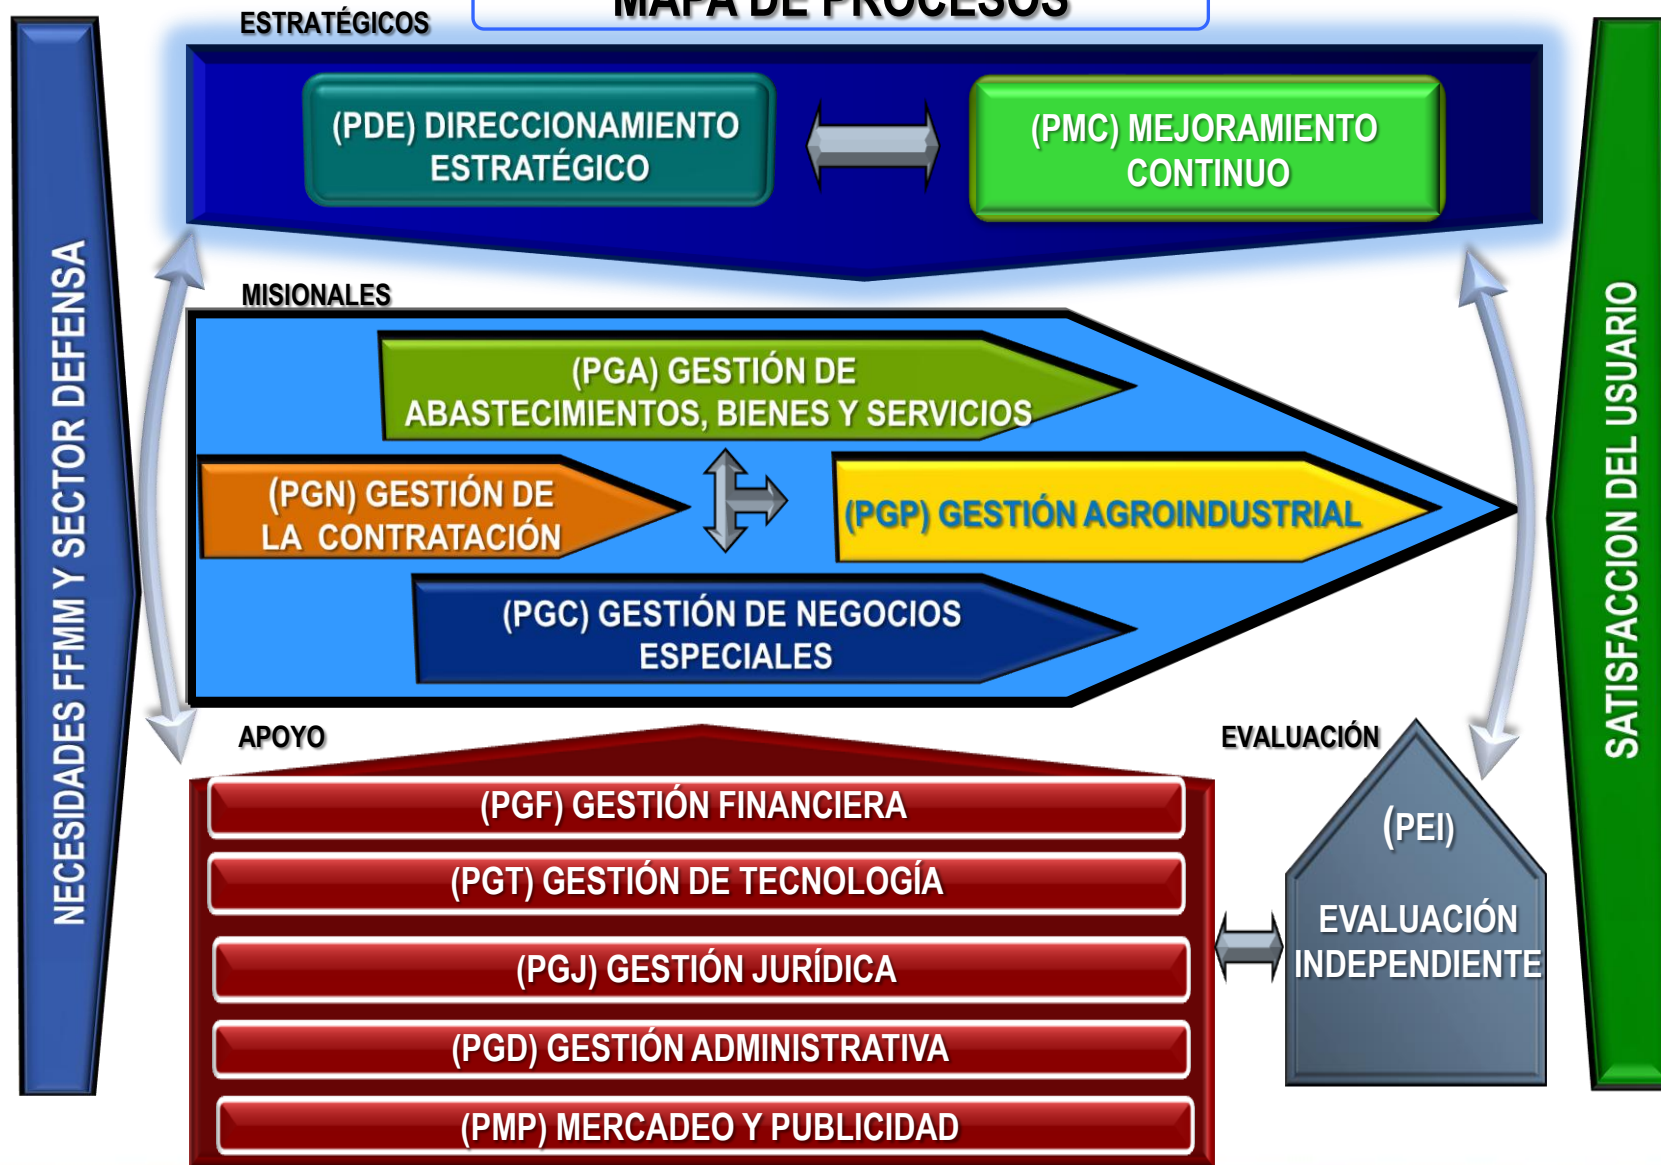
MAPA DE PROCESOS

ESTRATÉGICOS

(PDE) DIRECCIONAMIENTO ESTRATÉGICO

(PMC) MEJORAMIENTO CONTINUO

NECESIDADES FFMM Y SECTOR DEFENSA

SATISFACCION DEL USUARIO

MISIONALES

(PGA) GESTIÓN DE ABASTECIMIENTOS, BIENES Y SERVICIOS

(PGN) GESTIÓN DE LA CONTRATACIÓN

(PGP) GESTIÓN AGROINDUSTRIAL

(PGC) GESTIÓN DE NEGOCIOS ESPECIALES

APOYO

EVALUACIÓN

(PGF) GESTIÓN FINANCIERA

(PGT) GESTIÓN DE TECNOLOGÍA

(PGJ) GESTIÓN JURÍDICA

(PGD) GESTIÓN ADMINISTRATIVA

(PMP) MERCADEO Y PUBLICIDAD

(PEI)

EVALUACIÓN INDEPENDIENTE